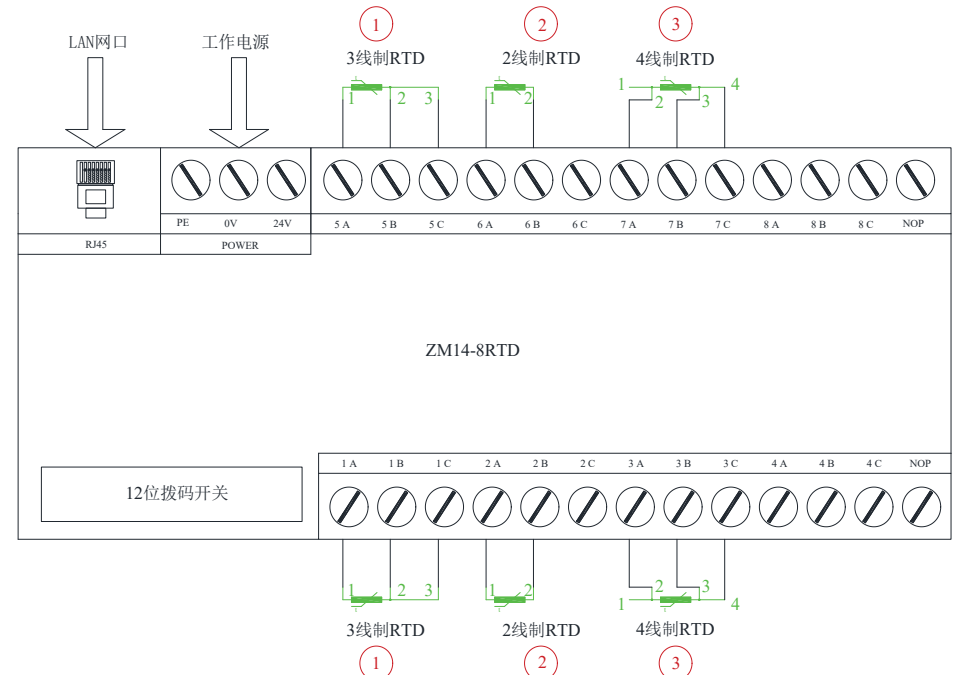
LAN网口
工作电源
1
3线制RTD
1 2 3
2
2线制RTD
1 2
3
4线制RTD
1 2 3 4

RJ45
PE 0V 24V
POWER
5 A 5 B 5 C 6 A 6 B 6 C 7 A 7 B 7 C 8 A 8 B 8 C NOP

ZM14-8RTD

12位拨码开关
1 A 1 B 1 C 2 A 2 B 2 C 3 A 3 B 3 C 4 A 4 B 4 C NOP

1 2 3
3线制RTD
1
1 2
2线制RTD
2
1 2 3 4
4线制RTD
3